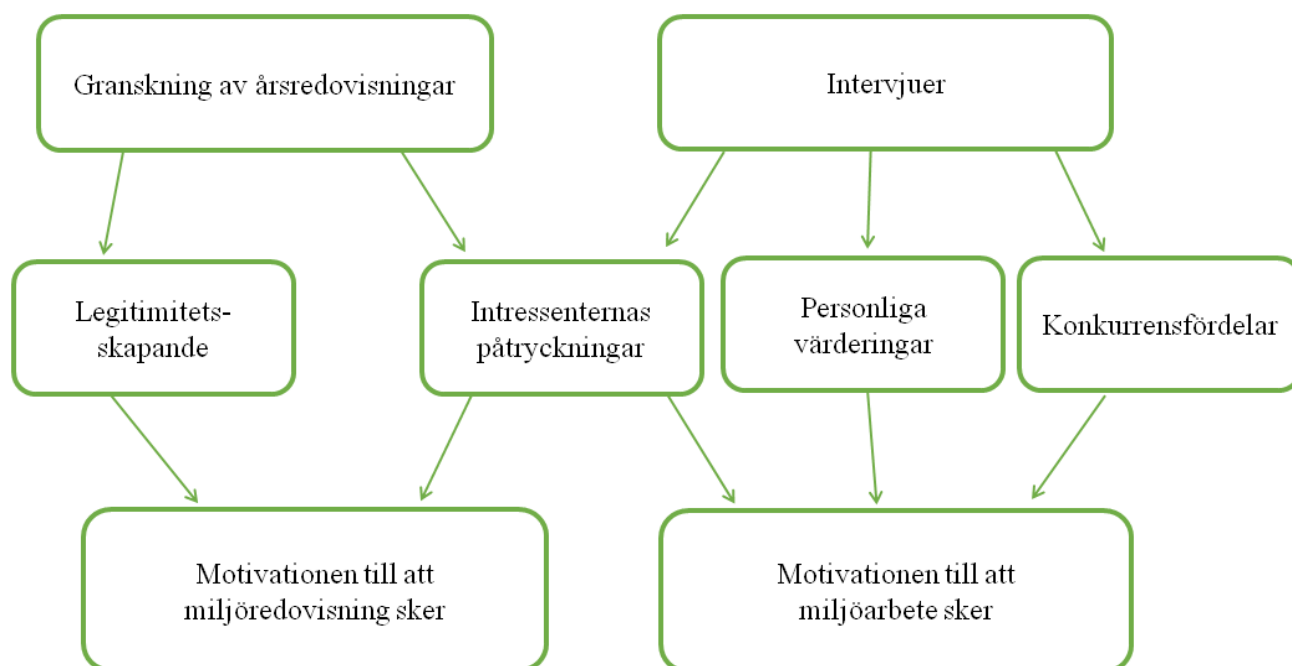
Granskning av årsredovisningar

Intervjuer

Legitimitets-skapande

Intressenternas påtryckningar

Personliga värderingar

Konkurrensfördelar

Motivationen till att miljöredovisning sker

Motivationen till att miljöarbete sker